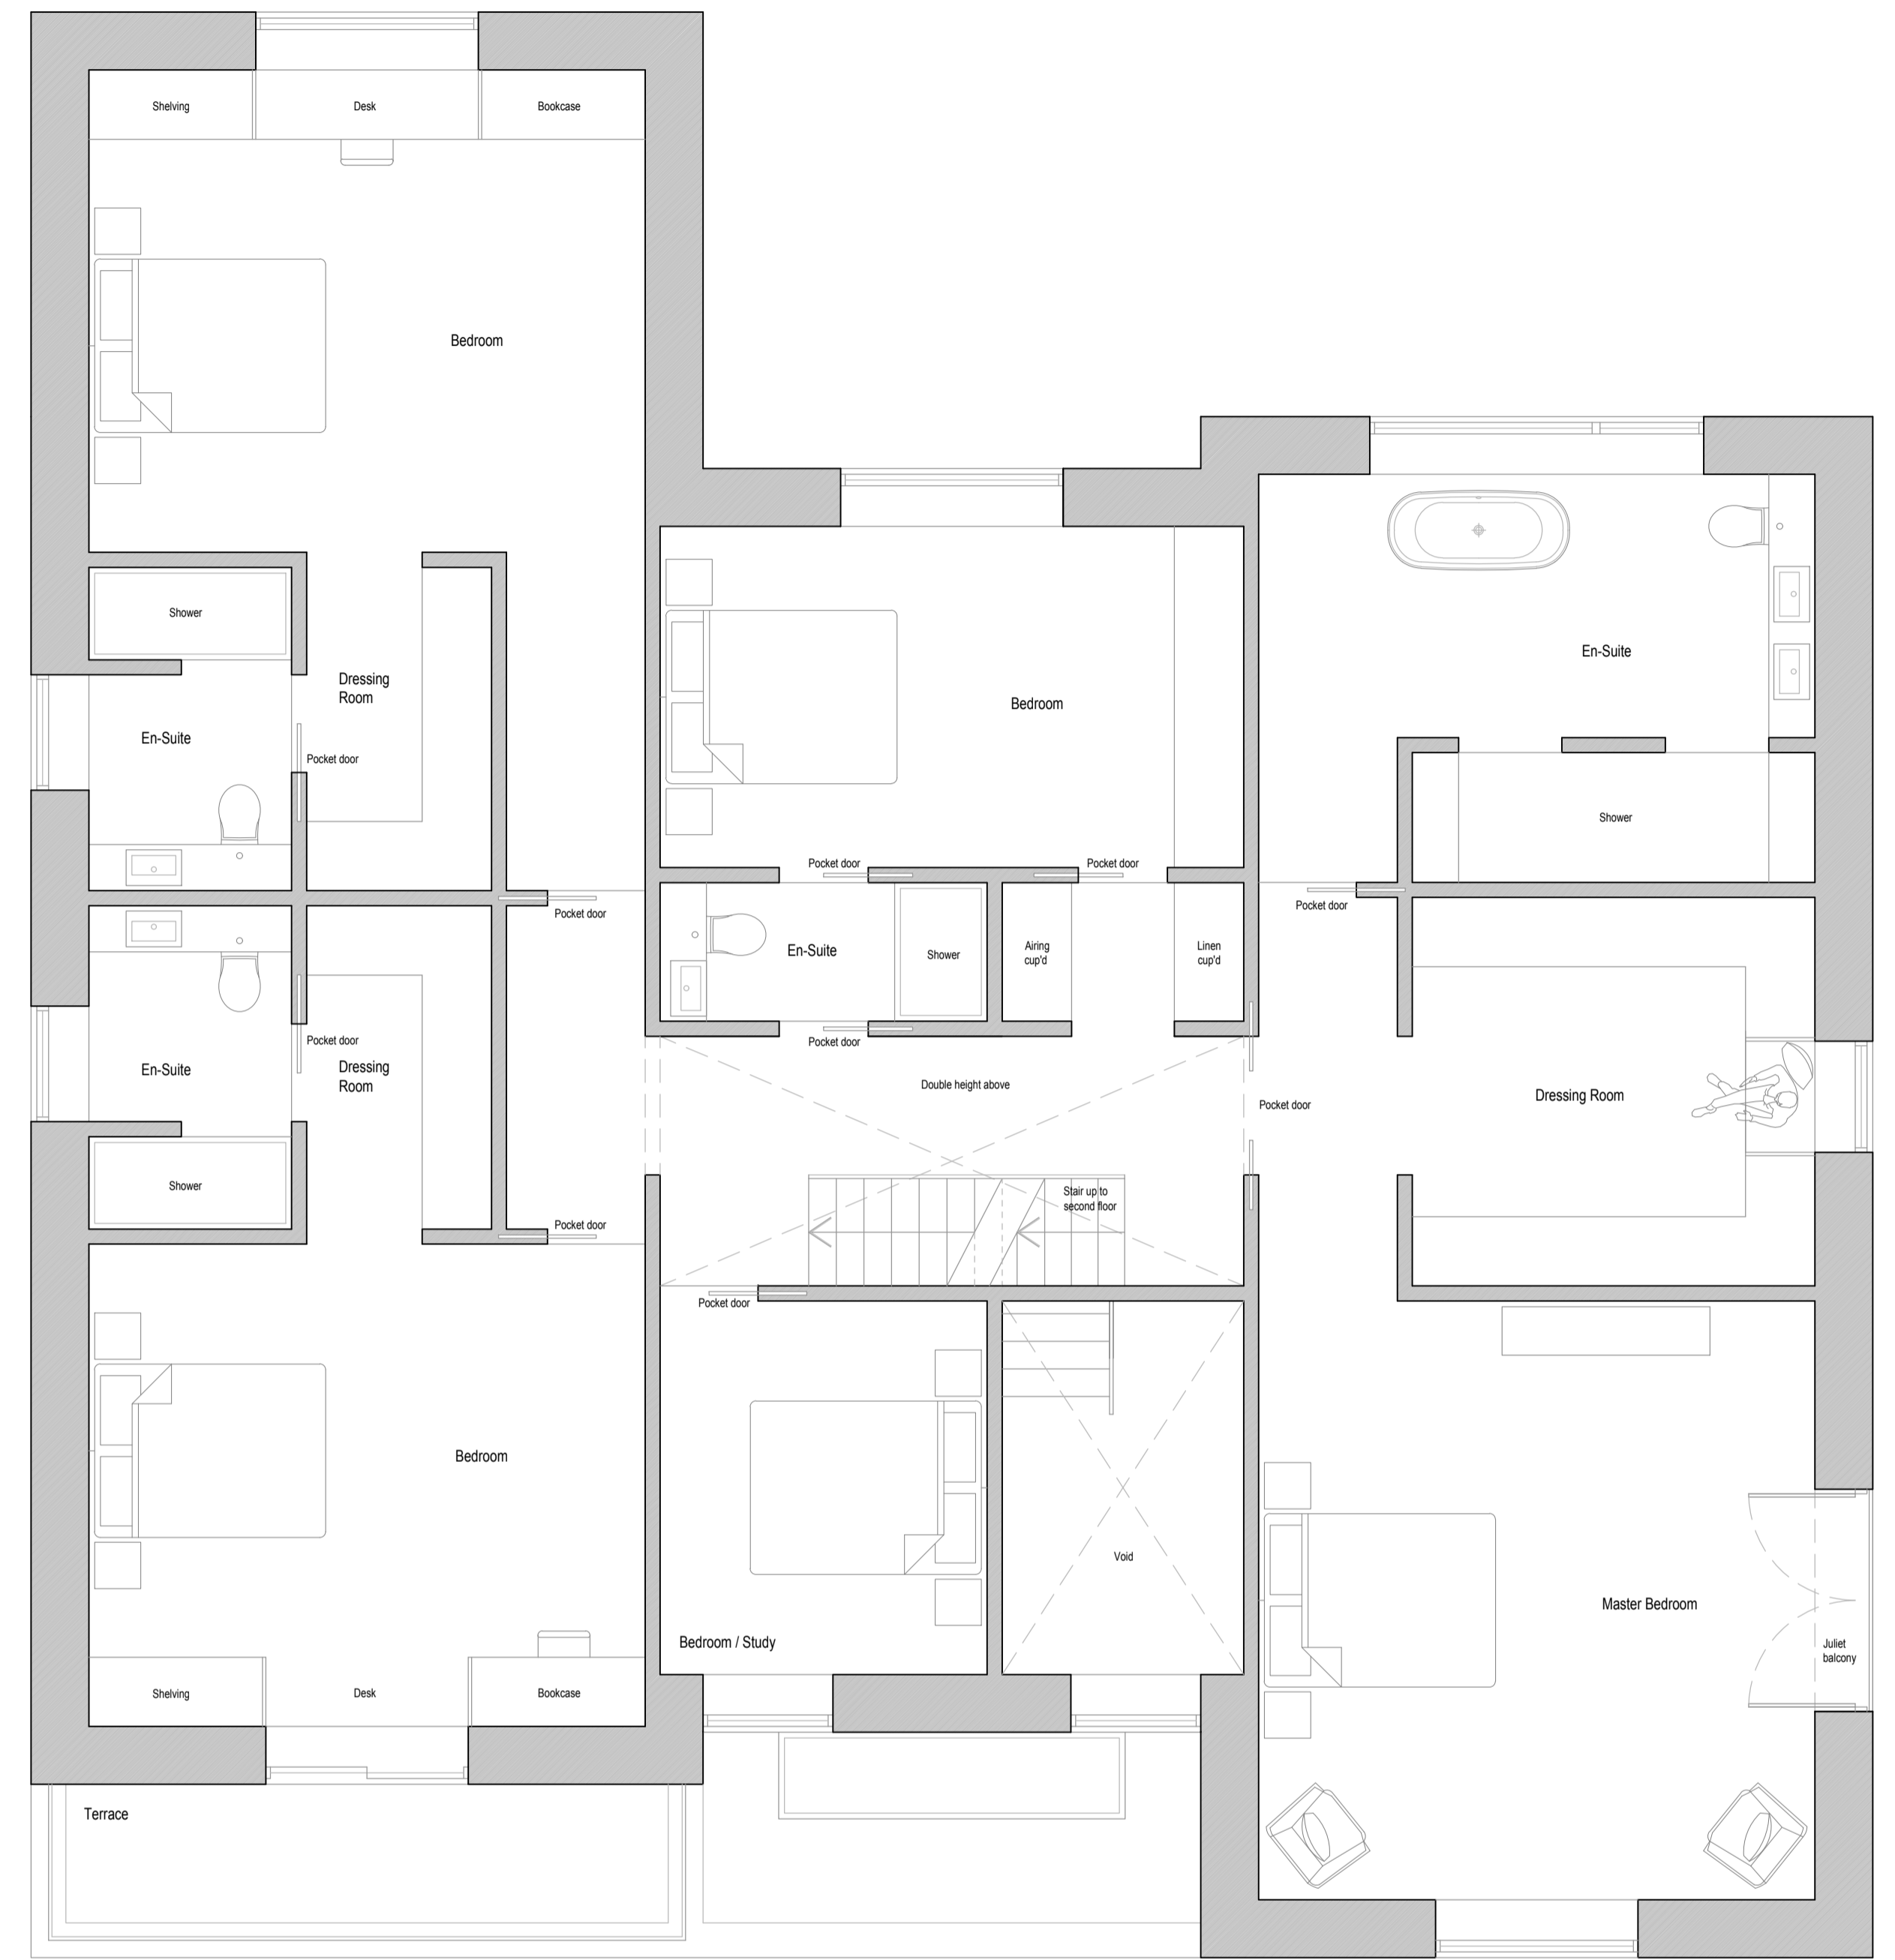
Shelving
Desk
Bookcase

Bedroom

Shower

Dressing Room

En-Suite

Pocket door

Pocket door

Pocket door

En-Suite

Dressing Room

Shower

Pocket door

Bedroom

Shelving
Desk
Bookcase

Terrace

Bedroom

Pocket door
Pocket door

En-Suite
Shower
Airing cup'd
Linen cup'd

Pocket door

Double height above

Stair up to second floor

Pocket door

Bedroom / Study

Void

En-Suite

Shower

Pocket door

Pocket door

Dressing Room

Master Bedroom

Juliet balcony